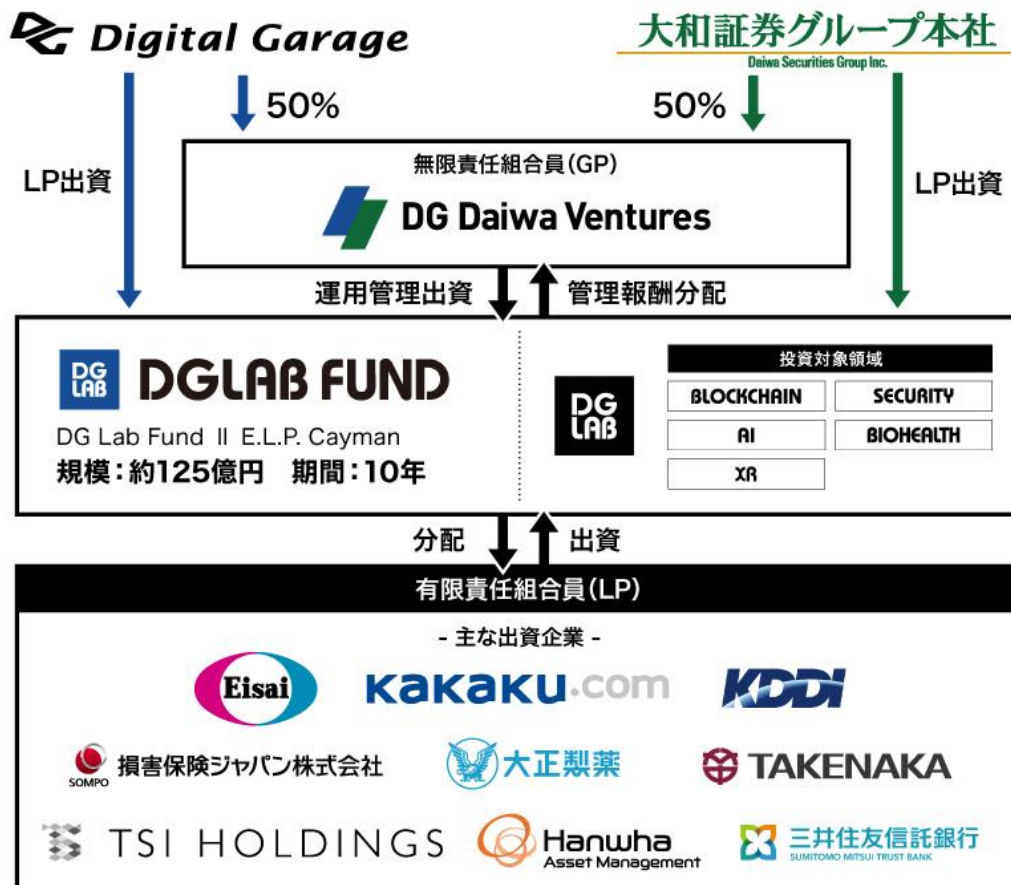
Digital Garage

大和証券グループ本社
Daiwa Securities Group Inc.

50%

50%

LP出資

LP出資

無限責任組合員(GP)
DG Daiwa Ventures

運用管理出資

管理報酬分配

DG LAB
DGLAB FUND
DG Lab Fund Ⅱ E.L.P. Cayman
規模:約125億円　期間:10年

DG LAB

投資対象領域

| BLOCKCHAIN | SECURITY |
|---|---|
| AI | BIOHEALTH |
| XR | |

分配

出資

有限責任組合員(LP)

- 主な出資企業 -

Eisai

KAKAKU.com

KDDI

SOMPO 損害保険ジャパン株式会社

大正製薬

TAKENAKA

TSI HOLDINGS

Hanwha Asset Management

三井住友信託銀行
SUMITOMO MITSUI TRUST BANK